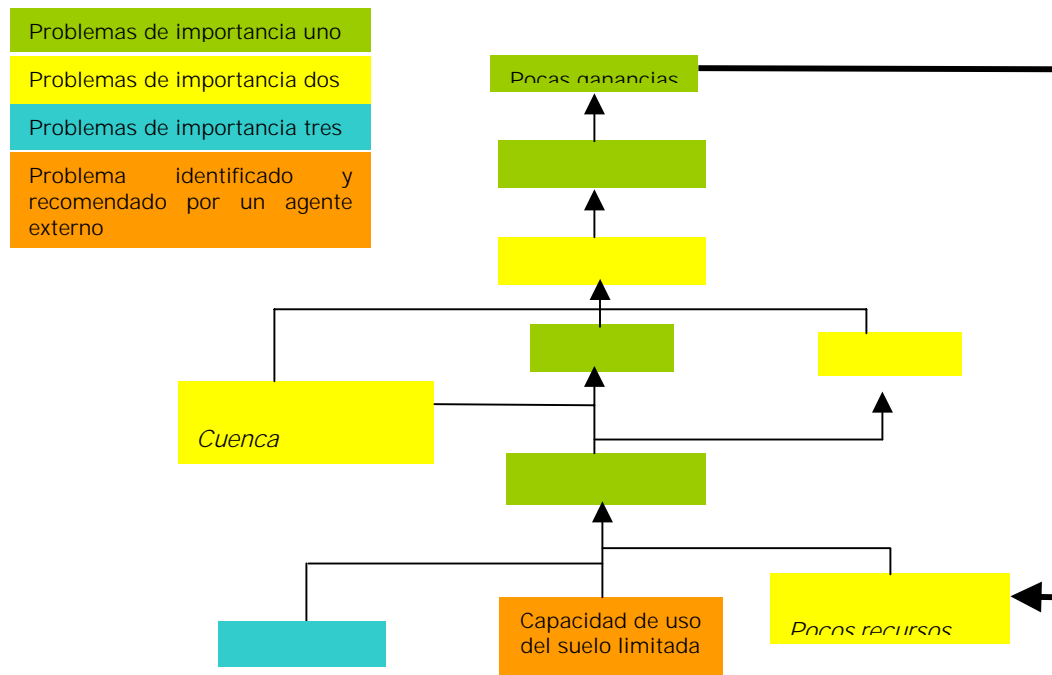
Problemas de importancia uno

Problemas de importancia dos

Problemas de importancia tres

Problema identificado y recomendado por un agente externo

Pocas ganancias

Cuenca

Capacidad de uso del suelo limitada

Pocos recursos